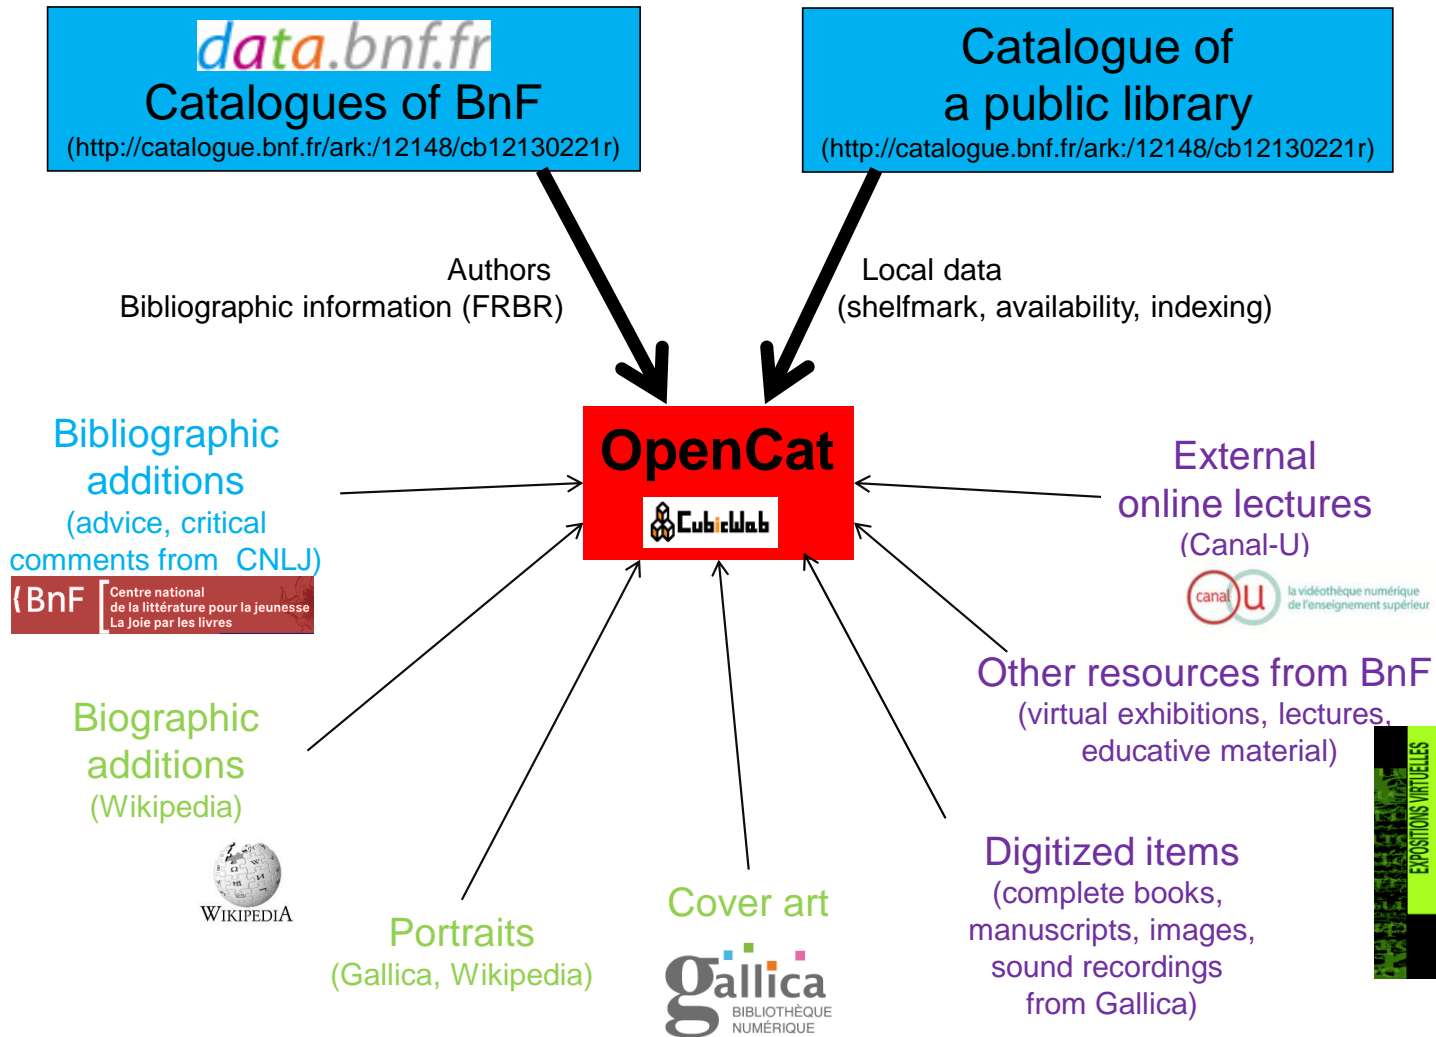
data.bnf.fr
Catalogues of BnF
(http://catalogue.bnf.fr/ark:/12148/cb12130221r)

Catalogue of a public library
(http://catalogue.bnf.fr/ark:/12148/cb12130221r)

Authors
Bibliographic information (FRBR)

Local data
(shelfmark, availability, indexing)

OpenCat
CubicWeb

Bibliographic additions
(advice, critical comments from CNLJ)
BnF Centre national de la littérature pour la jeunesse La Joie par les livres

External online lectures
(Canal-U)
canal u la vidéothèque numérique de l'enseignement supérieur

Biographic additions
(Wikipedia)
WIKIPEDIA

Other resources from BnF
(virtual exhibitions, lectures, educative material)
EXPOSITIONS VIRTUELLES

Portraits
(Gallica, Wikipedia)

Cover art
gallica BIBLIOTHÈQUE NUMÉRIQUE

Digitized items
(complete books, manuscripts, images, sound recordings from Gallica)